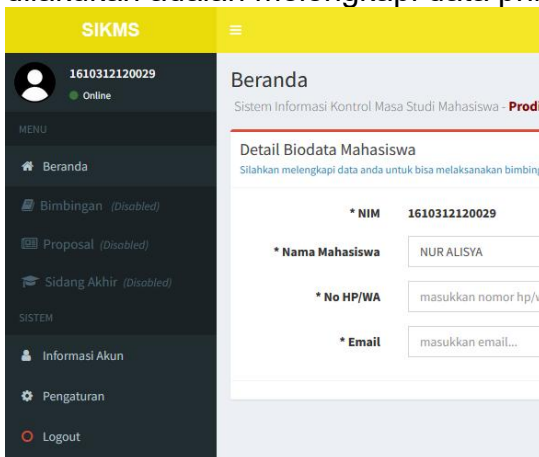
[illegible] melengkapi data pri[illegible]

SIKMS

≡

1610312120029
Online

MENU

Beranda

Bimbingan (Disabled)

Proposal (Disabled)

Sidang Akhir (Disabled)

SISTEM

Informasi Akun

Pengaturan

Logout

Beranda

Sistem Informasi Kontrol Masa Studi Mahasiswa - Prod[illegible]

Detail Biodata Mahasiswa

Silahkan melengkapi data anda untuk bisa melaksanakan bimbin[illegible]

* NIM 1610312120029

* Nama Mahasiswa NUR ALISYA

* No HP/WA masukkan nomor hp/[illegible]

* Email masukkan email...